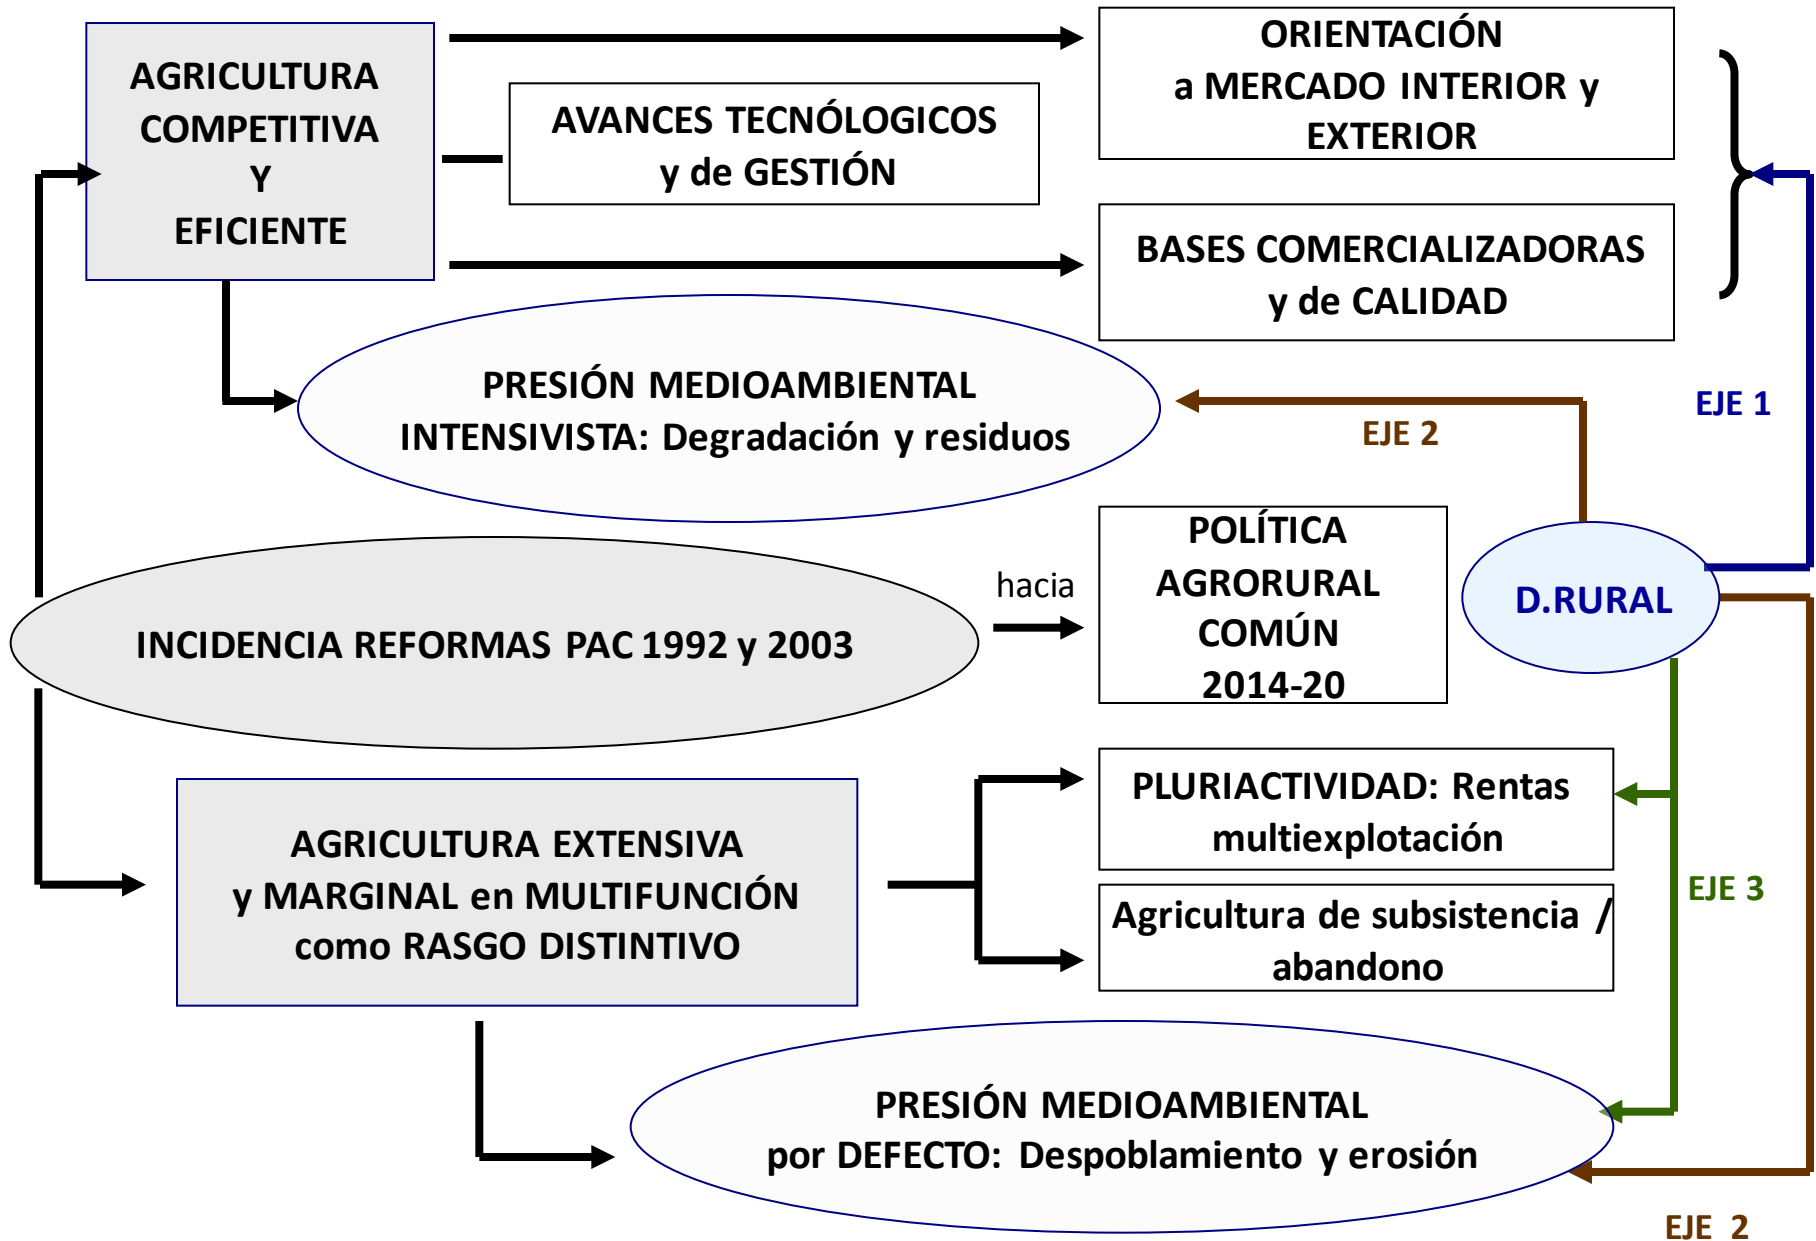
AGRICULTURA COMPETITIVA Y EFICIENTE

AVANCES TECNÓLOGICOS y de GESTIÓN

ORIENTACIÓN a MERCADO INTERIOR y EXTERIOR

BASES COMERCIALIZADORAS y de CALIDAD

PRESIÓN MEDIOAMBIENTAL INTENSIVISTA: Degradación y residuos

EJE 2

EJE 1

INCIDENCIA REFORMAS PAC 1992 y 2003

hacia

POLÍTICA AGRORURAL COMÚN 2014-20

D.RURAL

AGRICULTURA EXTENSIVA y MARGINAL en MULTIFUNCIÓN como RASGO DISTINTIVO

PLURIACTIVIDAD: Rentas multiexplotación

Agricultura de subsistencia / abandono

EJE 3

PRESIÓN MEDIOAMBIENTAL por DEFECTO: Despoblamiento y erosión

EJE 2